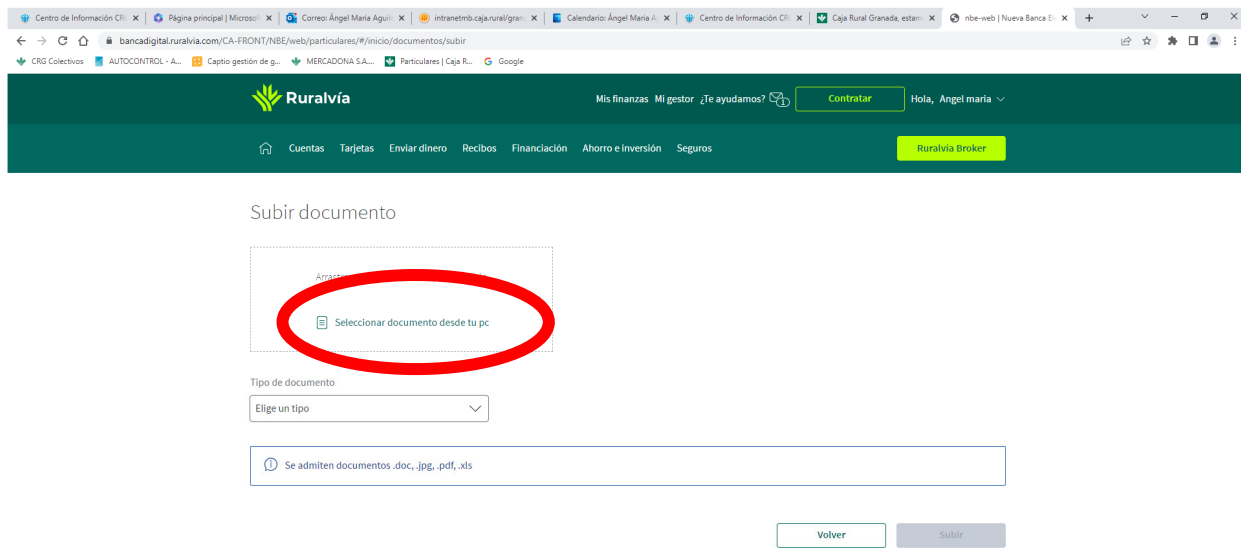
Centro de Información CR | Página principal | Microsof | Correo: Ángel Maria Aguil | intranetmb.caja.rural/gran | Calendario: Ángel Maria A | Centro de Información CR | Caja Rural Granada, estam | nbe-web | Nueva Banca El

bancadigital.ruralvia.com/CA-FRONT/NBE/web/particulares/#/inicio/documentos/subir

CRG Colectivos | AUTOCONTROL - A... | Captio gestión de g... | MERCADONA S.A.... | Particulares | Caja R... | Google

Ruralvía

Mis finanzas Mi gestor ¿Te ayudamos? 1 Contratar Hola, Angel maria

Cuentas Tarjetas Enviar dinero Recibos Financiación Ahorro e inversión Seguros

Ruralvia Broker

Subir documento

Arrast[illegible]

Seleccionar documento desde tu pc

Tipo de documento

Elige un tipo

Se admiten documentos .doc, .jpg, .pdf, .xls

Volver

Subir